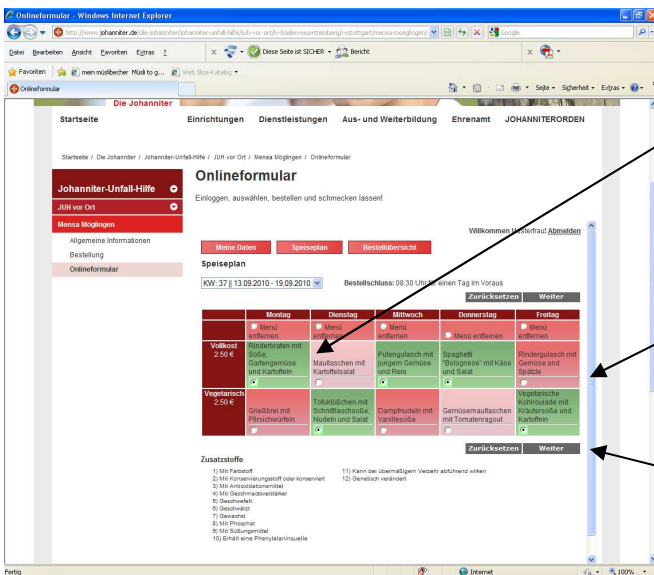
Onlineformular - Windows Internet Explorer

http://www.johanniter.de/die-johanniter/johanniter-unfall-hilfe/juh-vor-ort/lv-baden-wuerttemberg/rv-stuttgart/mensa-moeglingen/

Google

Datei Bearbeiten Ansicht Favoriten Extras ?

Diese Seite ist SICHER · Bericht

Favoriten · mein müslibecher Müsli to g... · Web Slice-Katalog

Onlineformular

Seite · Sicherheit · Extras

Die Johanniter

Startseite Einrichtungen Dienstleistungen Aus- und Weiterbildung Ehrenamt JOHANNITERORDEN

Startseite / Die Johanniter / Johanniter-Unfall-Hilfe / JUH vor Ort / Mensa Möglingen / Onlineformular

Johanniter-Unfall-Hilfe

JUH vor Ort

Mensa Möglingen

Allgemeine Informationen

Bestellung

Onlineformular

Onlineformular

Einloggen, auswählen, bestellen und schmecken lassen!

Willkommen Testerfrau! Abmelden

Meine Daten Speiseplan Bestellübersicht

Speiseplan

KW: 37 || 13.09.2010 - 19.09.2010

Bestellschluss: 08:30 Uhr für einen Tag im Voraus

Zurücksetzen Weiter

| | Montag | Dienstag | Mittwoch | Donnerstag | Freitag |
|---|---|---|---|---|---|
| | Menü entfernen | Menü entfernen | Menü entfernen | Menü entfernen | Menü entfernen |
| Vollkost 2.50 € | Rinderbraten mit Soße, Gartengemüse und Kartoffeln | Maultaschen mit Kartoffelsalat | Putengulasch mit jungem Gemüse und Reis | Spaghetti "Bolognese" mit Käse und Salat | Rindergulasch mit Gemüse und Spätzle |
| Vegetarisch 2.50 € | Grießbrei mit Pfirsichwürfeln | Tofuklößchen mit Schnittlauchsoße, Nudeln und Salat | Dampfnudeln mit Vanillesoße | Gemüsemaultaschen mit Tomatenragout | Vegetarische Kohlroulade mit Kräutersoße und Kartoffeln |

Zurücksetzen Weiter

Zusatzstoffe

1) Mit Farbstoff
2) Mit Konservierungsstoff oder konserviert
3) Mit Antioxidationsmittel
4) Mit Geschmacksverstärker
5) Geschwefelt
6) Geschwärzt
7) Gewachst
8) Mit Phosphat
9) Mit Süßungsmittel
10) Enthält eine Phenylalaninquelle
11) Kann bei übermäßigem Verzehr abführend wirken
12) Genetisch verändert

Fertig · Internet · 100%